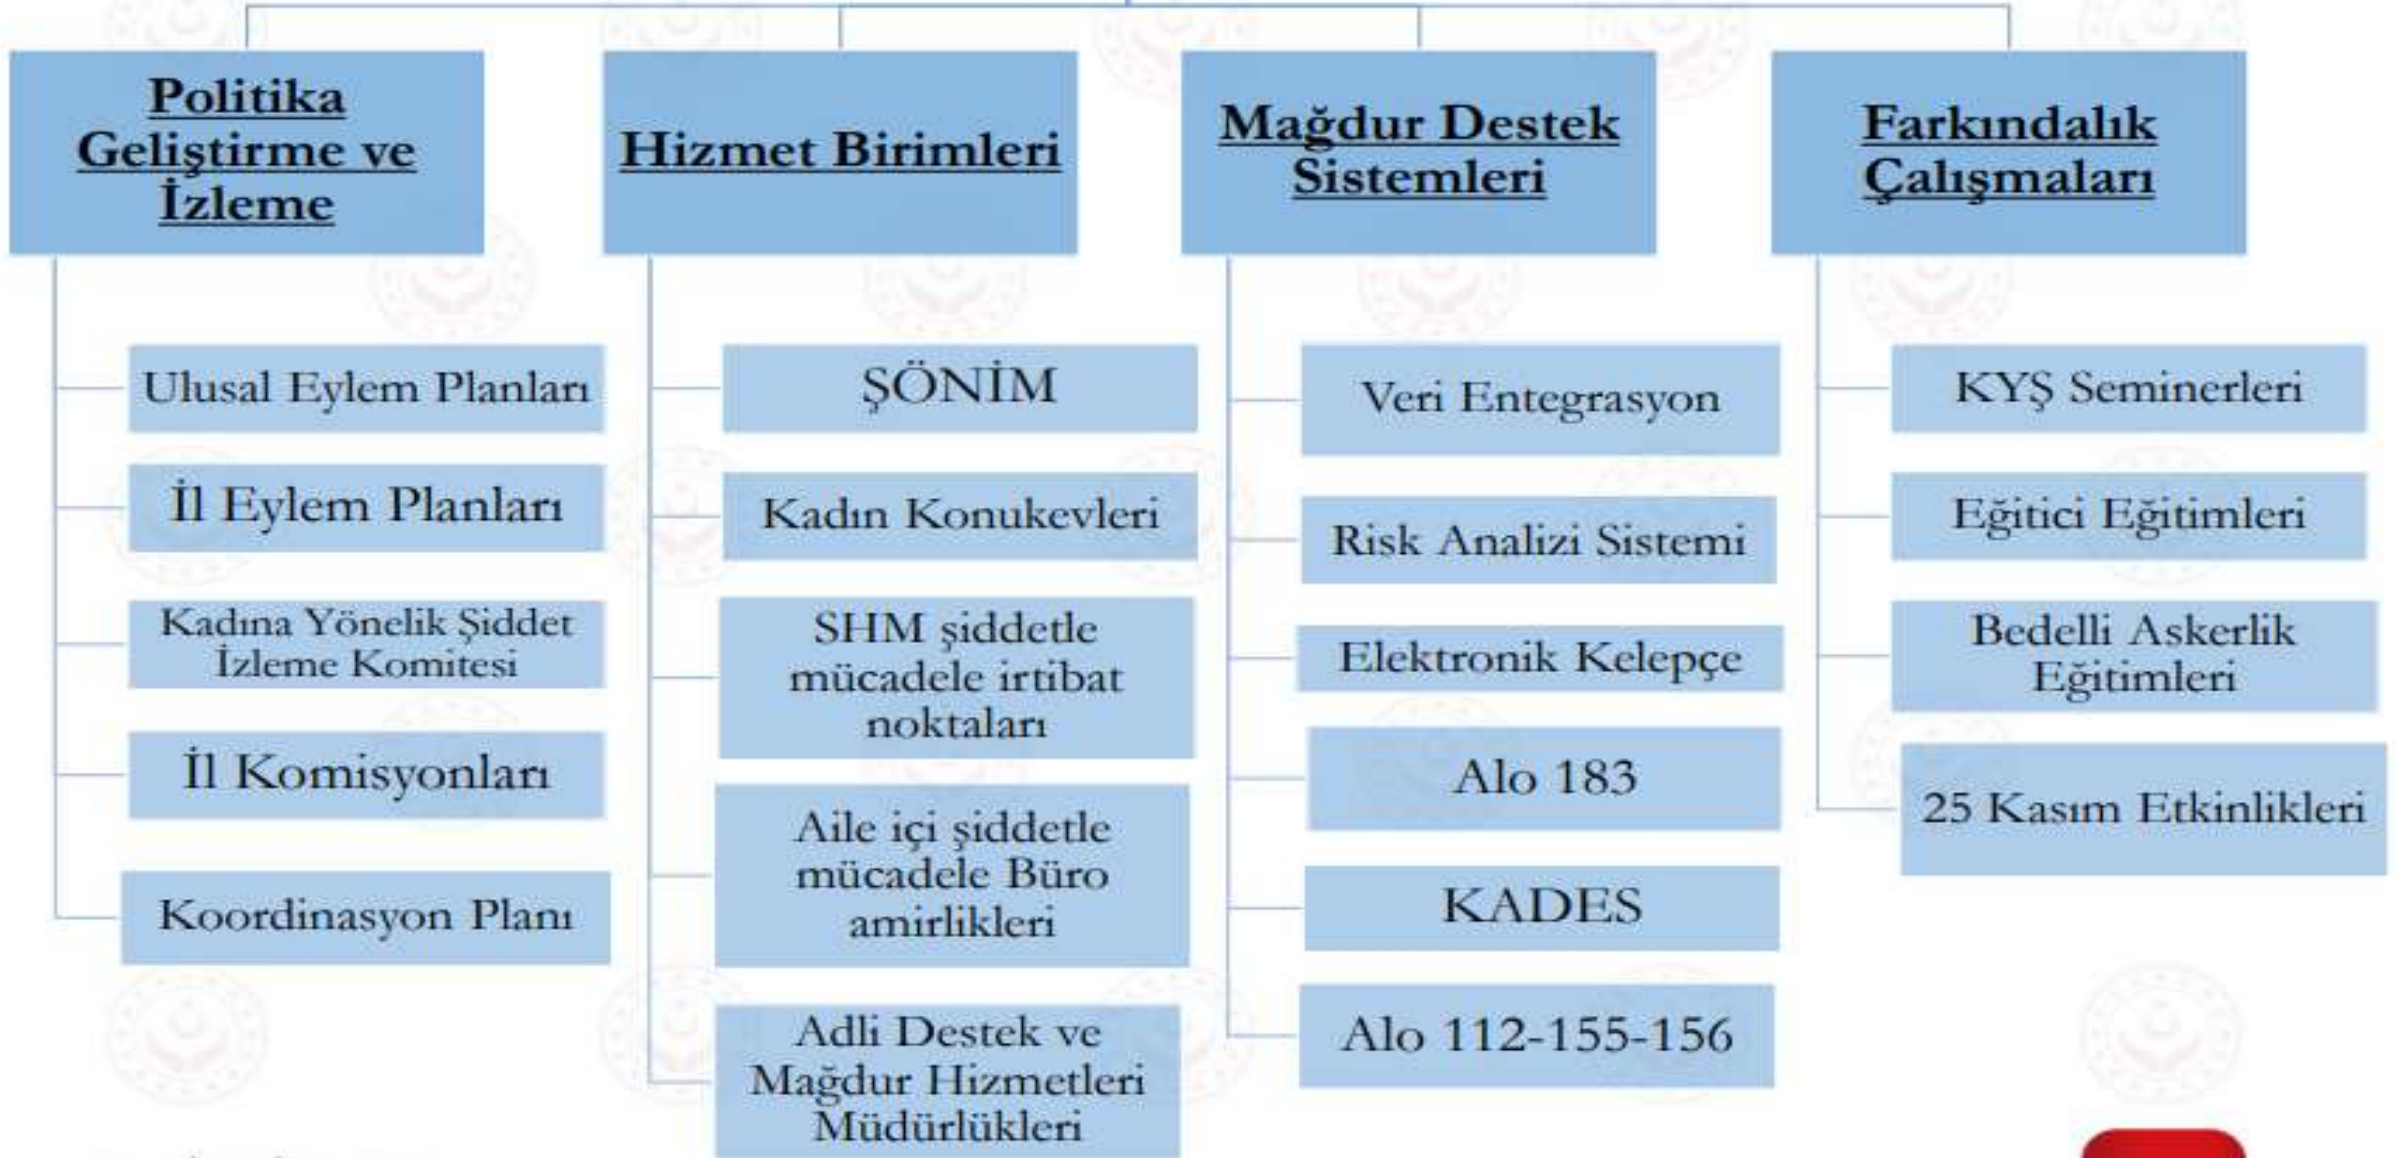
Politika Geliştirme ve İzleme

Ulusal Eylem Planları

İl Eylem Planları

Kadına Yönelik Şiddet İzleme Komitesi

İl Komisyonları

Koordinasyon Planı

Hizmet Birimleri

ŞÖNİM

Kadın Konukevleri

SHM şiddetle mücadele irtibat noktaları

Aile içi şiddetle mücadele Büro amirlikleri

Adli Destek ve Mağdur Hizmetleri Müdürlükleri

Mağdur Destek Sistemleri

Veri Entegrasyon

Risk Analizi Sistemi

Elektronik Kelepçe

Alo 183

KADES

Alo 112-155-156

Farkındalık Çalışmaları

KYŞ Seminerleri

Eğitici Eğitimleri

Bedelli Askerlik Eğitimleri

25 Kasım Etkinlikleri